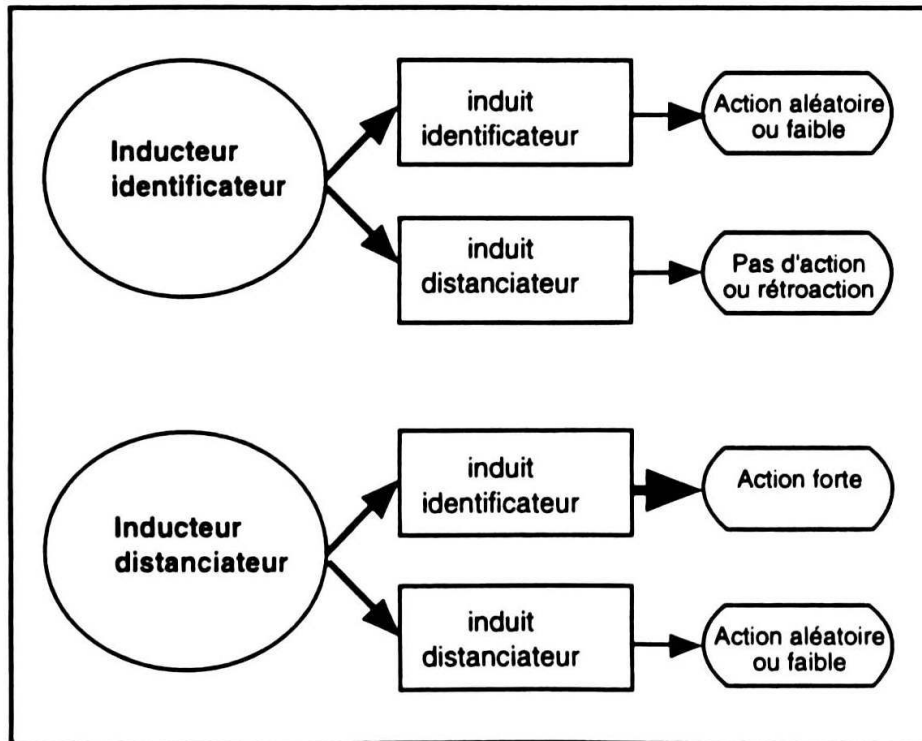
Inducteur identificateur

induit identificateur

Action aléatoire ou faible

induit distanciateur

Pas d'action ou rétroaction

Inducteur distanciateur

induit identificateur

Action forte

induit distanciateur

Action aléatoire ou faible